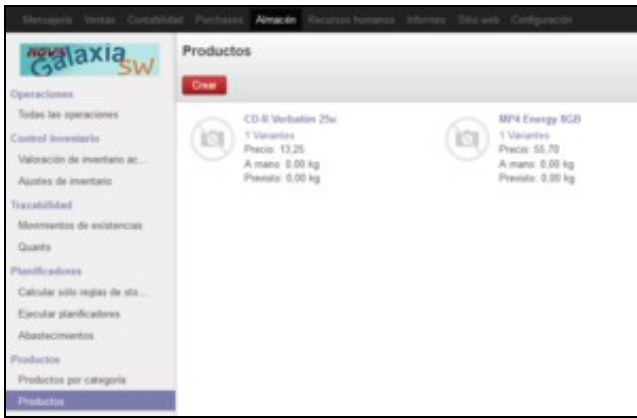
Mensajería Ventas Contabilidad Purchases Almacén Recursos humanos Informes Sitio web Configuración

nova Galaxia SW

Operaciones
Todas las operaciones
Control Inventario
Valoración de inventario ac...
Ajustes de inventario
Trazabilidad
Movimientos de existencias
Quants
Planificadores
Calcular sólo reglas de sto...
Ejecutar planificadores
Abastecimientos
Productos
Productos por categoría
Productos

Productos

Crear

CD-R Verbatim 25u
1 Variantes
Precio: 13,25
A mano: 0,00 kg
Previsto: 0,00 kg

MP4 Energy 8GB
1 Variantes
Precio: 55,70
A mano: 0,00 kg
Previsto: 0,00 kg